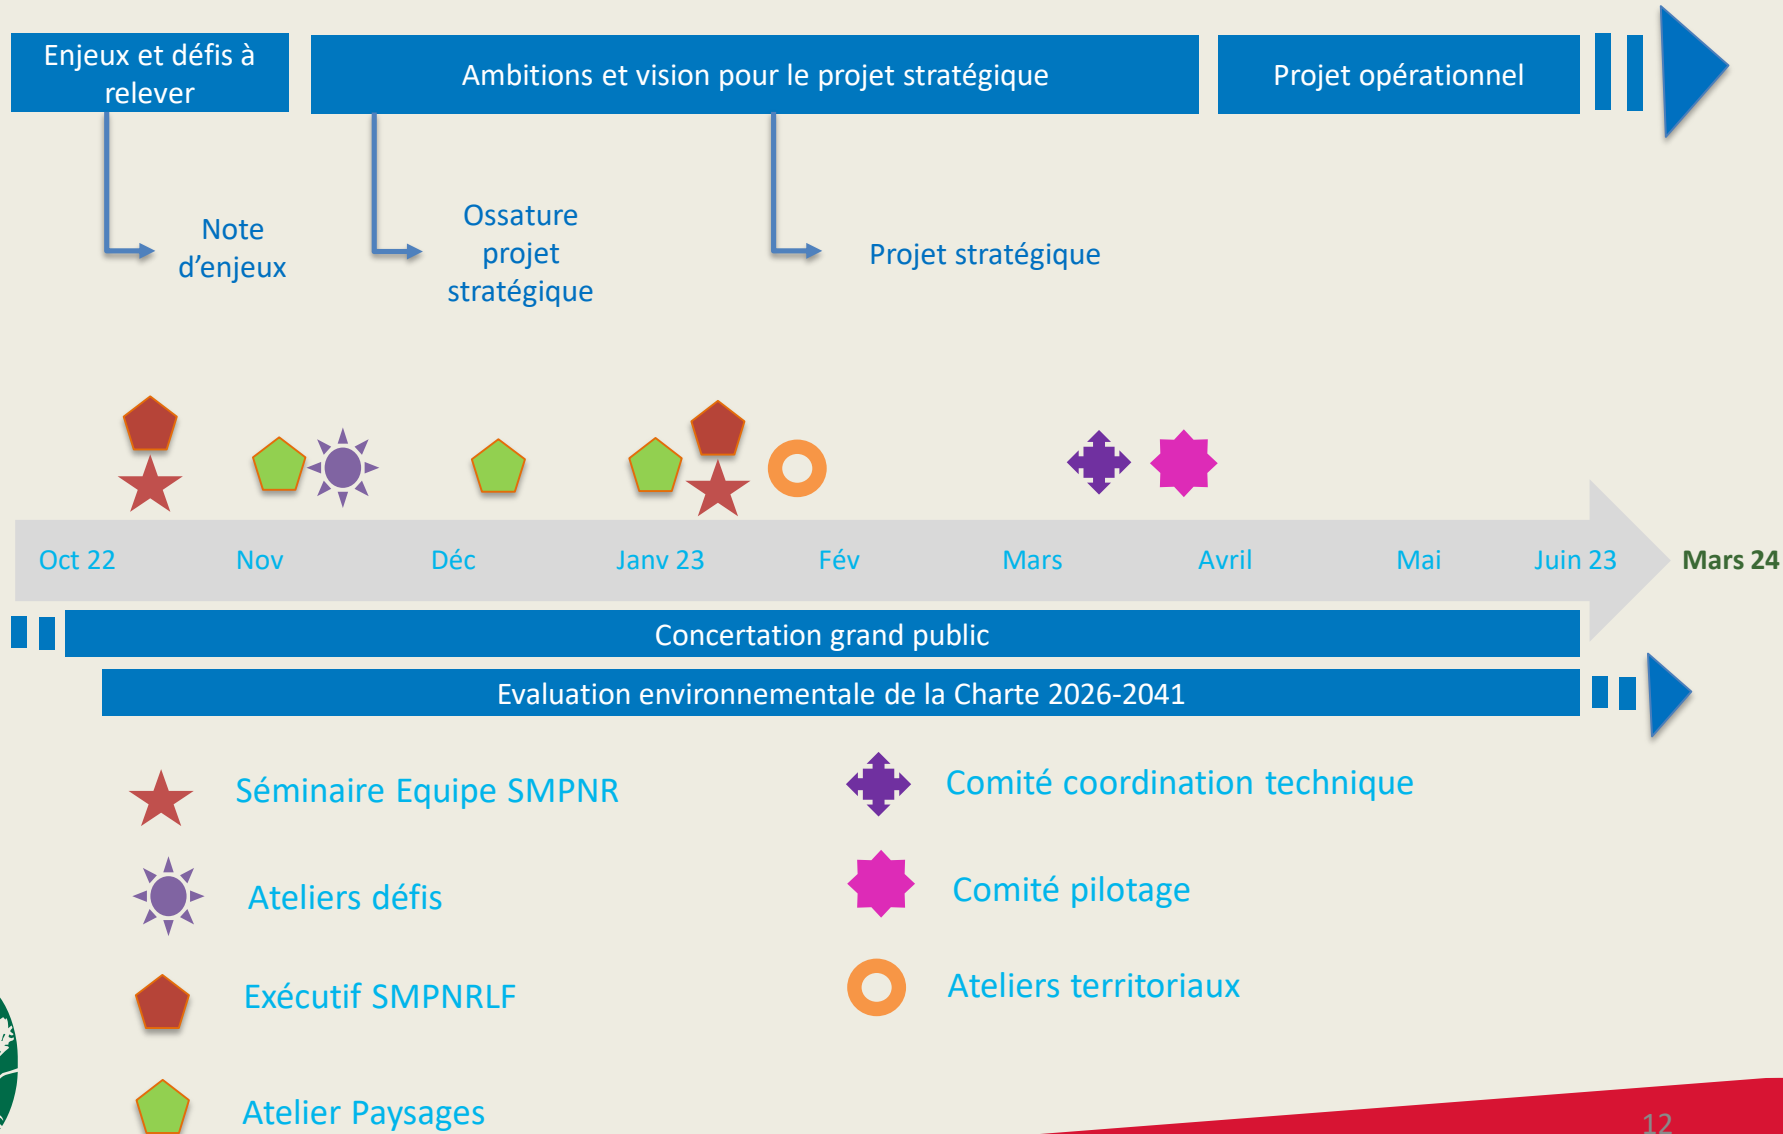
Enjeux et défis à relever

Ambitions et vision pour le projet stratégique

Projet opérationnel

Note d'enjeux

Ossature projet stratégique

Projet stratégique

Oct 22

Nov

Déc

Janv 23

Fév

Mars

Avril

Mai

Juin 23

Mars 24

Concertation grand public

Evaluation environnementale de la Charte 2026-2041

Séminaire Equipe SMPNR

Comité coordination technique

Ateliers défis

Comité pilotage

Exécutif SMPNRLF

Ateliers territoriaux

Atelier Paysages

12